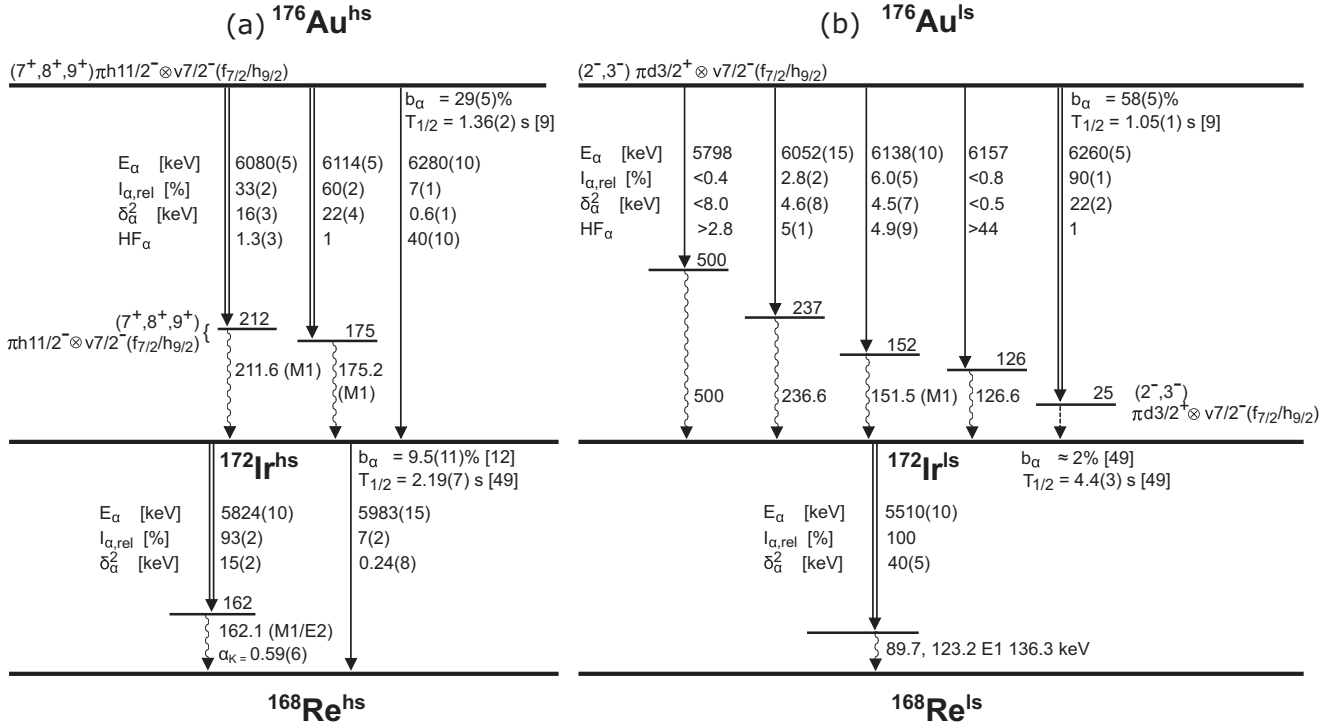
(a) $^{176}$Au$^{hs}$

(b) $^{176}$Au$^{ls}$

$(7^+,8^+,9^+)\pi h11/2^- \otimes \nu 7/2^-(f_{7/2}/h_{9/2})$

$b_\alpha$ = 29(5)%
$T_{1/2}$ = 1.36(2) s [9]

| | | | |
|---|---|---|---|
| $E_\alpha$ [keV] | 6080(5) | 6114(5) | 6280(10) |
| $I_{\alpha,rel}$ [%] | 33(2) | 60(2) | 7(1) |
| $\delta_\alpha^2$ [keV] | 16(3) | 22(4) | 0.6(1) |
| $HF_\alpha$ | 1.3(3) | 1 | 40(10) |

$(7^+,8^+,9^+)$
$\pi h11/2^- \otimes \nu 7/2^-(f_{7/2}/h_{9/2})$ {

212

175

211.6 (M1)

175.2
(M1)

$^{172}$Ir$^{hs}$

$b_\alpha$ = 9.5(11)% [12]
$T_{1/2}$ = 2.19(7) s [49]

| | | |
|---|---|---|
| $E_\alpha$ [keV] | 5824(10) | 5983(15) |
| $I_{\alpha,rel}$ [%] | 93(2) | 7(2) |
| $\delta_\alpha^2$ [keV] | 15(2) | 0.24(8) |

162

162.1 (M1/E2)
$\alpha_{K=}$ 0.59(6)

$^{168}$Re$^{hs}$

$(2^-,3^-)$ $\pi d3/2^+ \otimes \nu 7/2^-(f_{7/2}/h_{9/2})$

$b_\alpha$ = 58(5)%
$T_{1/2}$ = 1.05(1) s [9]

| | | | | | |
|---|---|---|---|---|---|
| $E_\alpha$ [keV] | 5798 | 6052(15) | 6138(10) | 6157 | 6260(5) |
| $I_{\alpha,rel}$ [%] | <0.4 | 2.8(2) | 6.0(5) | <0.8 | 90(1) |
| $\delta_\alpha^2$ [keV] | <8.0 | 4.6(8) | 4.5(7) | <0.5 | 22(2) |
| $HF_\alpha$ | >2.8 | 5(1) | 4.9(9) | >44 | 1 |

500

237

152

126

25

$(2^-,3^-)$
$\pi d3/2^+ \otimes \nu 7/2^-(f_{7/2}/h_{9/2})$

500

236.6

151.5 (M1)

126.6

$^{172}$Ir$^{ls}$

$b_\alpha$ ≈ 2% [49]
$T_{1/2}$ = 4.4(3) s [49]

| | |
|---|---|
| $E_\alpha$ [keV] | 5510(10) |
| $I_{\alpha,rel}$ [%] | 100 |
| $\delta_\alpha^2$ [keV] | 40(5) |

89.7, 123.2 E1 136.3 keV

$^{168}$Re$^{ls}$